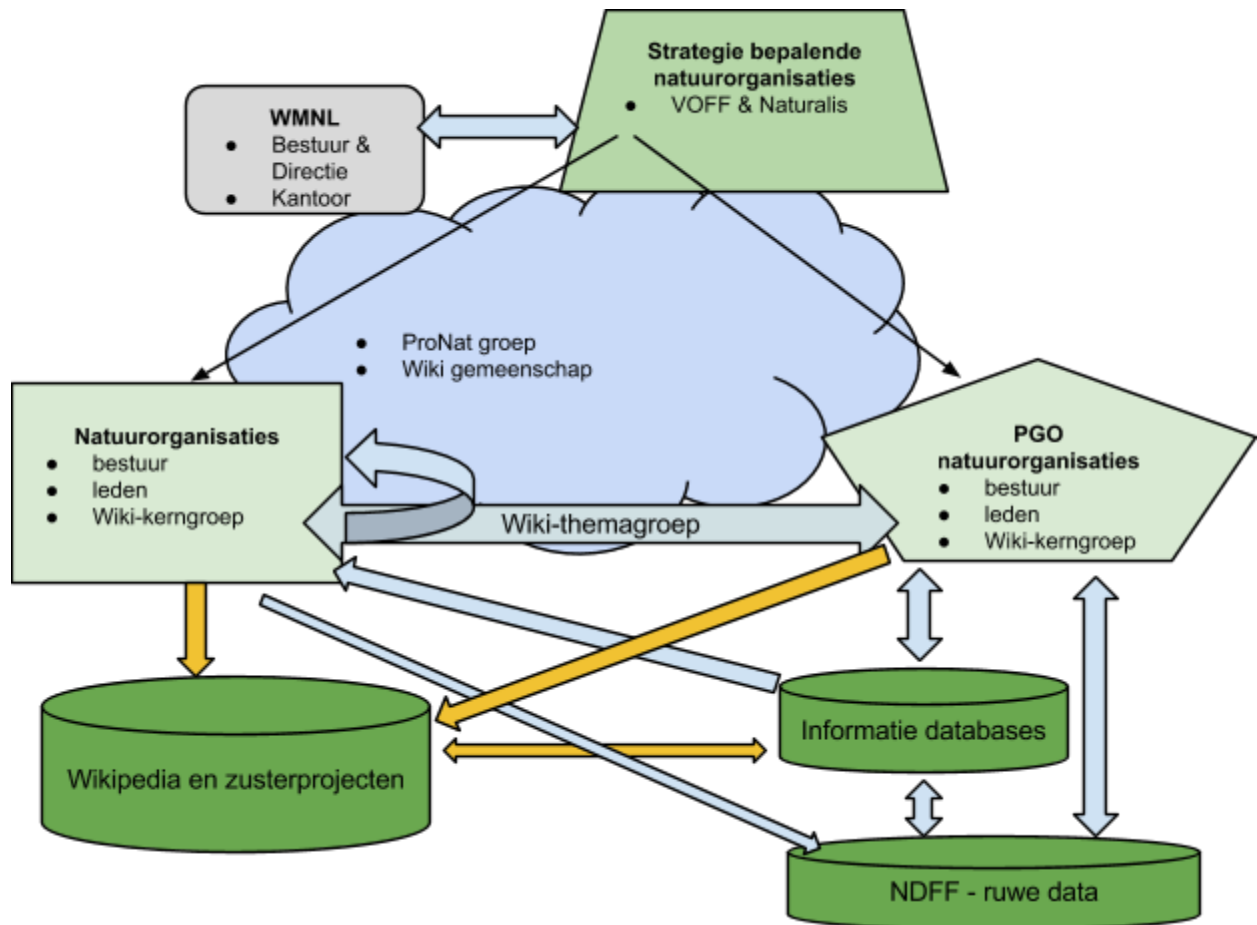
WMNL
- Bestuur & Directie
- Kantoor

Strategie bepalende natuurorganisaties
- VOFF & Naturalis

- ProNat groep
- Wiki gemeenschap

Natuurorganisaties
- bestuur
- leden
- Wiki-kerngroep

PGO natuurorganisaties
- bestuur
- leden
- Wiki-kerngroep

Wiki-themagroep

Informatie databases

Wikipedia en zusterprojecten

NDFF - ruwe data